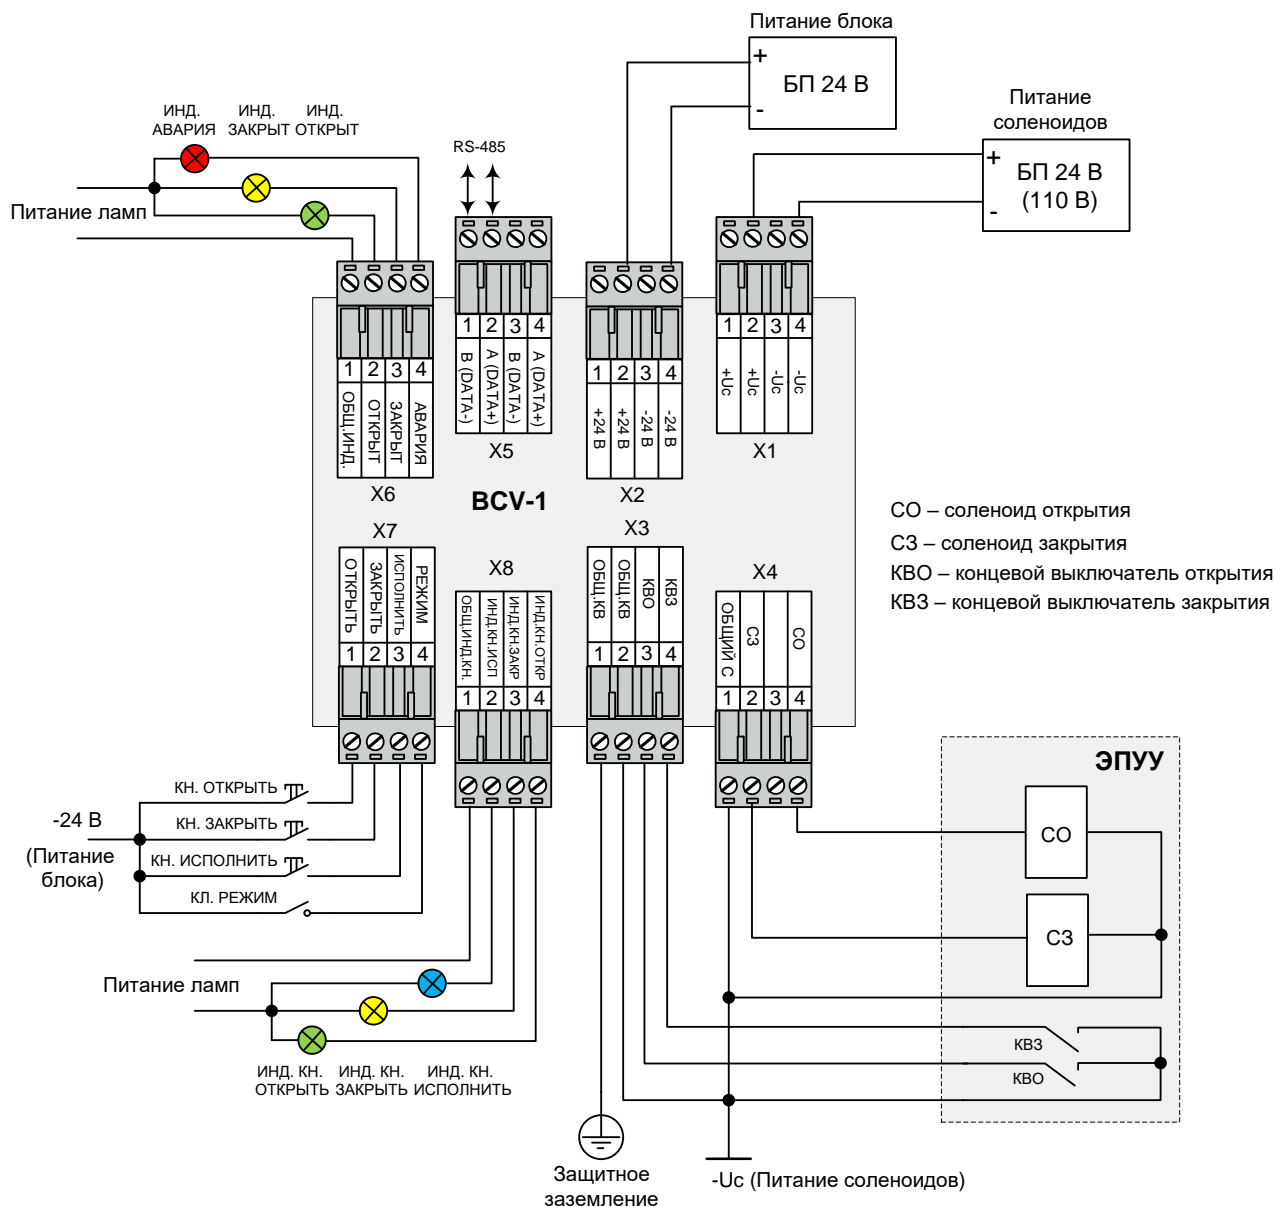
Питание блока

+
БП 24 В
-

Питание соленоидов

+
БП 24 В
(110 В)
-

ИНД. АВАРИЯ
ИНД. ЗАКРЫТ
ИНД. ОТКРЫТ

Питание ламп

RS-485

1 2 3 4
ОБЩ.ИНД.
ОТКРЫТ
ЗАКРЫТ
АВАРИЯ
X6

1 2 3 4
B (DATA-)
A (DATA+)
B (DATA-)
A (DATA+)
X5

1 2 3 4
+24 В
+24 В
-24 В
-24 В
X2

1 2 3 4
+Uc
+Uc
-Uc
-Uc
X1

BCV-1

СО – соленоид открытия
СЗ – соленоид закрытия
КВО – концевой выключатель открытия
КВЗ – концевой выключатель закрытия

X7
ОТКРЫТЬ
ЗАКРЫТЬ
ИСПОЛНИТЬ
РЕЖИМ
1 2 3 4

X8
ОБЩ.ИНД.КН.
ИНД.КН.ИСП
ИНД.КН.ЗАКР
ИНД.КН.ОТКР
1 2 3 4

X3
ОБЩ.КВ
ОБЩ.КВ
КВО
КВЗ
1 2 3 4

X4
ОБЩИЙ С
СЗ
СО
1 2 3 4

ЭПУУ
СО
СЗ
КВЗ
КВО

КН. ОТКРЫТЬ
КН. ЗАКРЫТЬ
КН. ИСПОЛНИТЬ
КЛ. РЕЖИМ

-24 В
(Питание блока)

Питание ламп

ИНД. КН. ОТКРЫТЬ
ИНД. КН. ЗАКРЫТЬ
ИНД. КН. ИСПОЛНИТЬ

Защитное заземление

-Uc (Питание соленоидов)